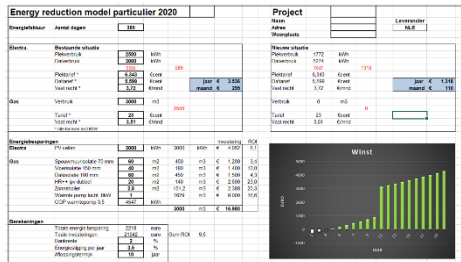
Energy reduction model particulier 2020

Energiefactuur | Aantal dagen | 355

Electra | Bestaande situatie
Piekverbruik | 2500 | kWh
Dalverbruik | 3000 | kWh
| 5500 | | 385
Piektarief * | 0,243 | €/kWh
Daltarief * | 0,200 | €/kWh | jaar € 2.536
Vast recht * | 3,72 | €/mnd | maand € 206

Gas | Verbruik | 3000 | m3
| | | 2550
Tarief * | 20 | €/mnd
Vast recht * | 0,51 | €/mnd
* alle bedragen incl. BTW

Energiebesparingen
Electra | PV zallen | 3000 | kWh | Investering | ROI
| | | | € 4.062 | 5,1

Gas | Spouwmuurisolatie 70 mm | 60 | m2 | 450 | m3 | € 1.200 | 3,4
| Vloerisolatie 100 mm | 40 | m2 | 150 | m3 | € 1.400 | 12,0
| Dakisolatie 100 mm | 60 | m2 | 450 | m3 | € 1.500 | 4,3
| HR++ glas dubbel | 20 | m2 | 140 | m3 | € 2.500 | 21,0
| Zonneboiler | 2,6 | m2 | 151,2 | m3 | € 2.300 | 21,3
| Warmte pomp lucht- Water | | | 1029 | m3 | € 8.000 | 10,8
| COP warmtepomp 3,5 | 4847 | kWh

| | | 3000 | m3 | € 16.860

Berekeningen
Totale energie besparing | 2210 | euro
Totale investeringen | 21062 | euro | 9,5
Rentevoet | 3 | %
Energieprijsstijging per jaar | 2,5 | %
Afboekingsstermijn | 10 | jaar

Project
Naam
Adres
Woonplaats
Leverancier
NLE

Nieuwe situatie
Piekverbruik | 1772 | kWh
Dalverbruik | 2271 | kWh
| 2040 | | 1315
Piektarief | 0,243 | €/kWh
Daltarief | 0,200 | €/kWh | jaar € 1.316
Vast recht | 3,72 | €/mnd | maand € 110

Gas | Verbruik | 0 | m3
| | | 0
Tarief | 23 | €/mnd
Vast recht | 0,51 | €/mnd

Winst